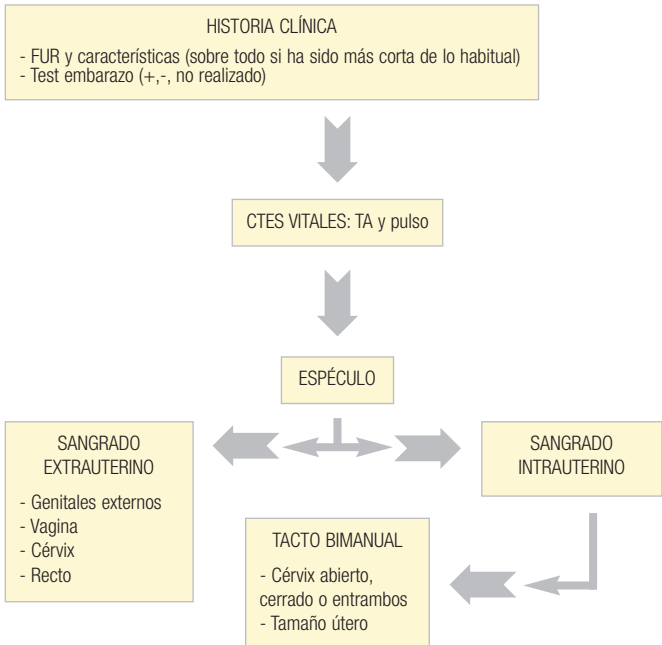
HISTORIA CLÍNICA

- FUR y características (sobre todo si ha sido más corta de lo habitual)
- Test embarazo (+,-, no realizado)

CTES VITALES: TA y pulso

ESPÉCULO

SANGRADO EXTRAUTERINO

- Genitales externos
- Vagina
- Cérvix
- Recto

SANGRADO INTRAUTERINO

TACTO BIMANUAL

- Cérvix abierto, cerrado o entrambos
- Tamaño útero